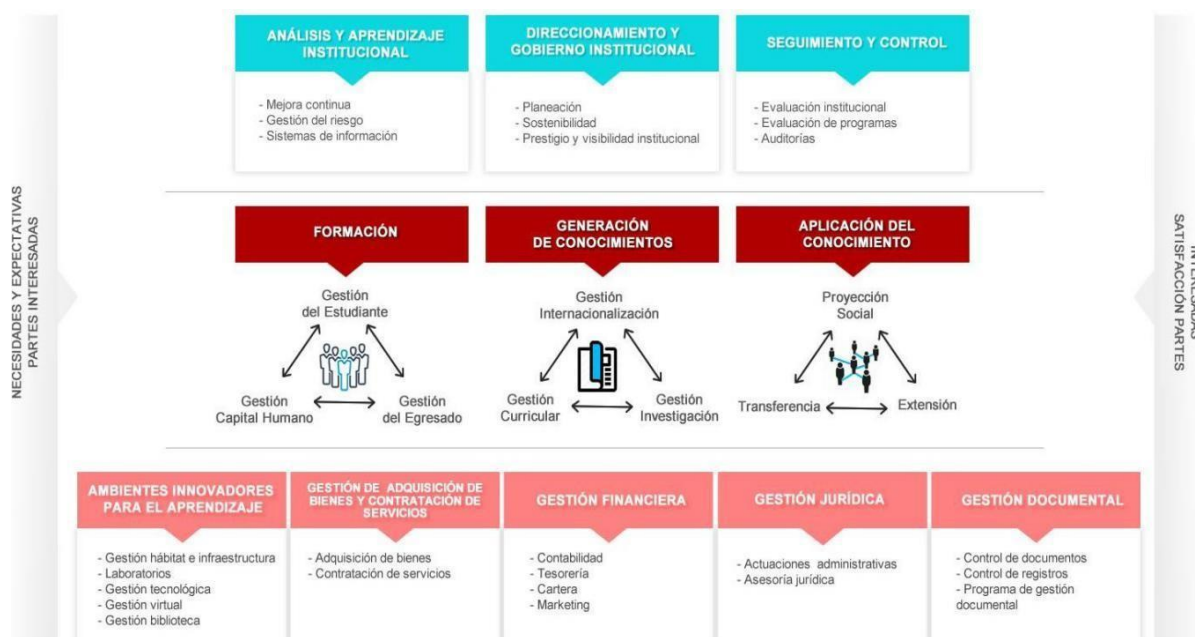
NECESIDADES Y EXPECTATIVAS PARTES INTERESADAS

ANÁLISIS Y APRENDIZAJE INSTITUCIONAL

- Mejora continua
- Gestión del riesgo
- Sistemas de información

DIRECCIONAMIENTO Y GOBIERNO INSTITUCIONAL

- Planeación
- Sostenibilidad
- Prestigio y visibilidad institucional

SEGUIMIENTO Y CONTROL

- Evaluación institucional
- Evaluación de programas
- Auditorías

FORMACIÓN

Gestión del Estudiante

Gestión Capital Humano

Gestión del Egresado

GENERACIÓN DE CONOCIMIENTOS

Gestión Internacionalización

Gestión Curricular

Gestión Investigación

APLICACIÓN DEL CONOCIMIENTO

Proyección Social

Transferencia

Extensión

AMBIENTES INNOVADORES PARA EL APRENDIZAJE

- Gestión hábitat e infraestructura
- Laboratorios
- Gestión tecnológica
- Gestión virtual
- Gestión biblioteca

GESTIÓN DE ADQUISICIÓN DE BIENES Y CONTRATACIÓN DE SERVICIOS

- Adquisición de bienes
- Contratación de servicios

GESTIÓN FINANCIERA

- Contabilidad
- Tesorería
- Cartera
- Marketing

GESTIÓN JURÍDICA

- Actuaciones administrativas
- Asesoría jurídica

GESTIÓN DOCUMENTAL

- Control de documentos
- Control de registros
- Programa de gestión documental

SATISFACCIÓN PARTES INTERESADAS